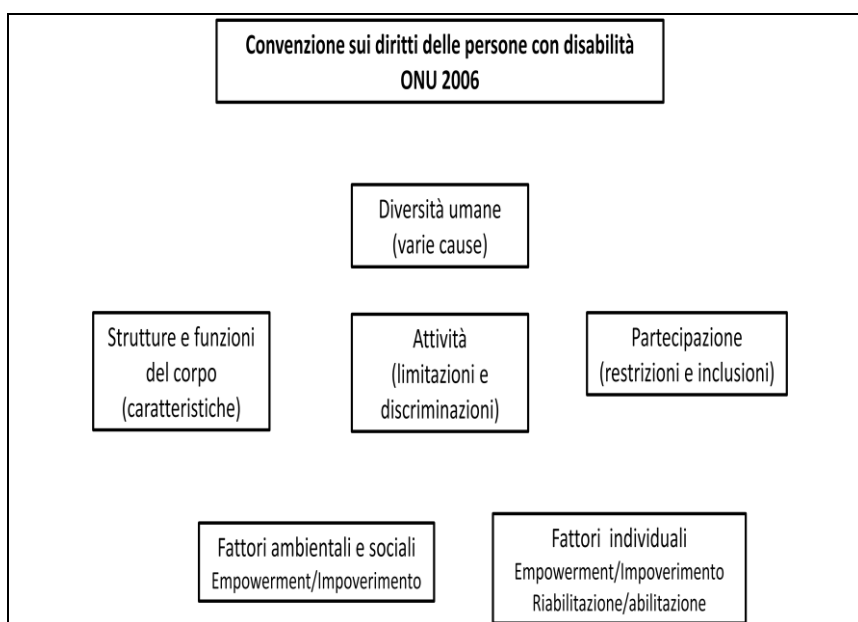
Convenzione sui diritti delle persone con disabilità
ONU 2006

Diversità umane
(varie cause)

Strutture e funzioni del corpo
(caratteristiche)

Attività
(limitazioni e discriminazioni)

Partecipazione
(restrizioni e inclusioni)

Fattori ambientali e sociali
Empowerment/Impoverimento

Fattori individuali
Empowerment/Impoverimento
Riabilitazione/abilitazione